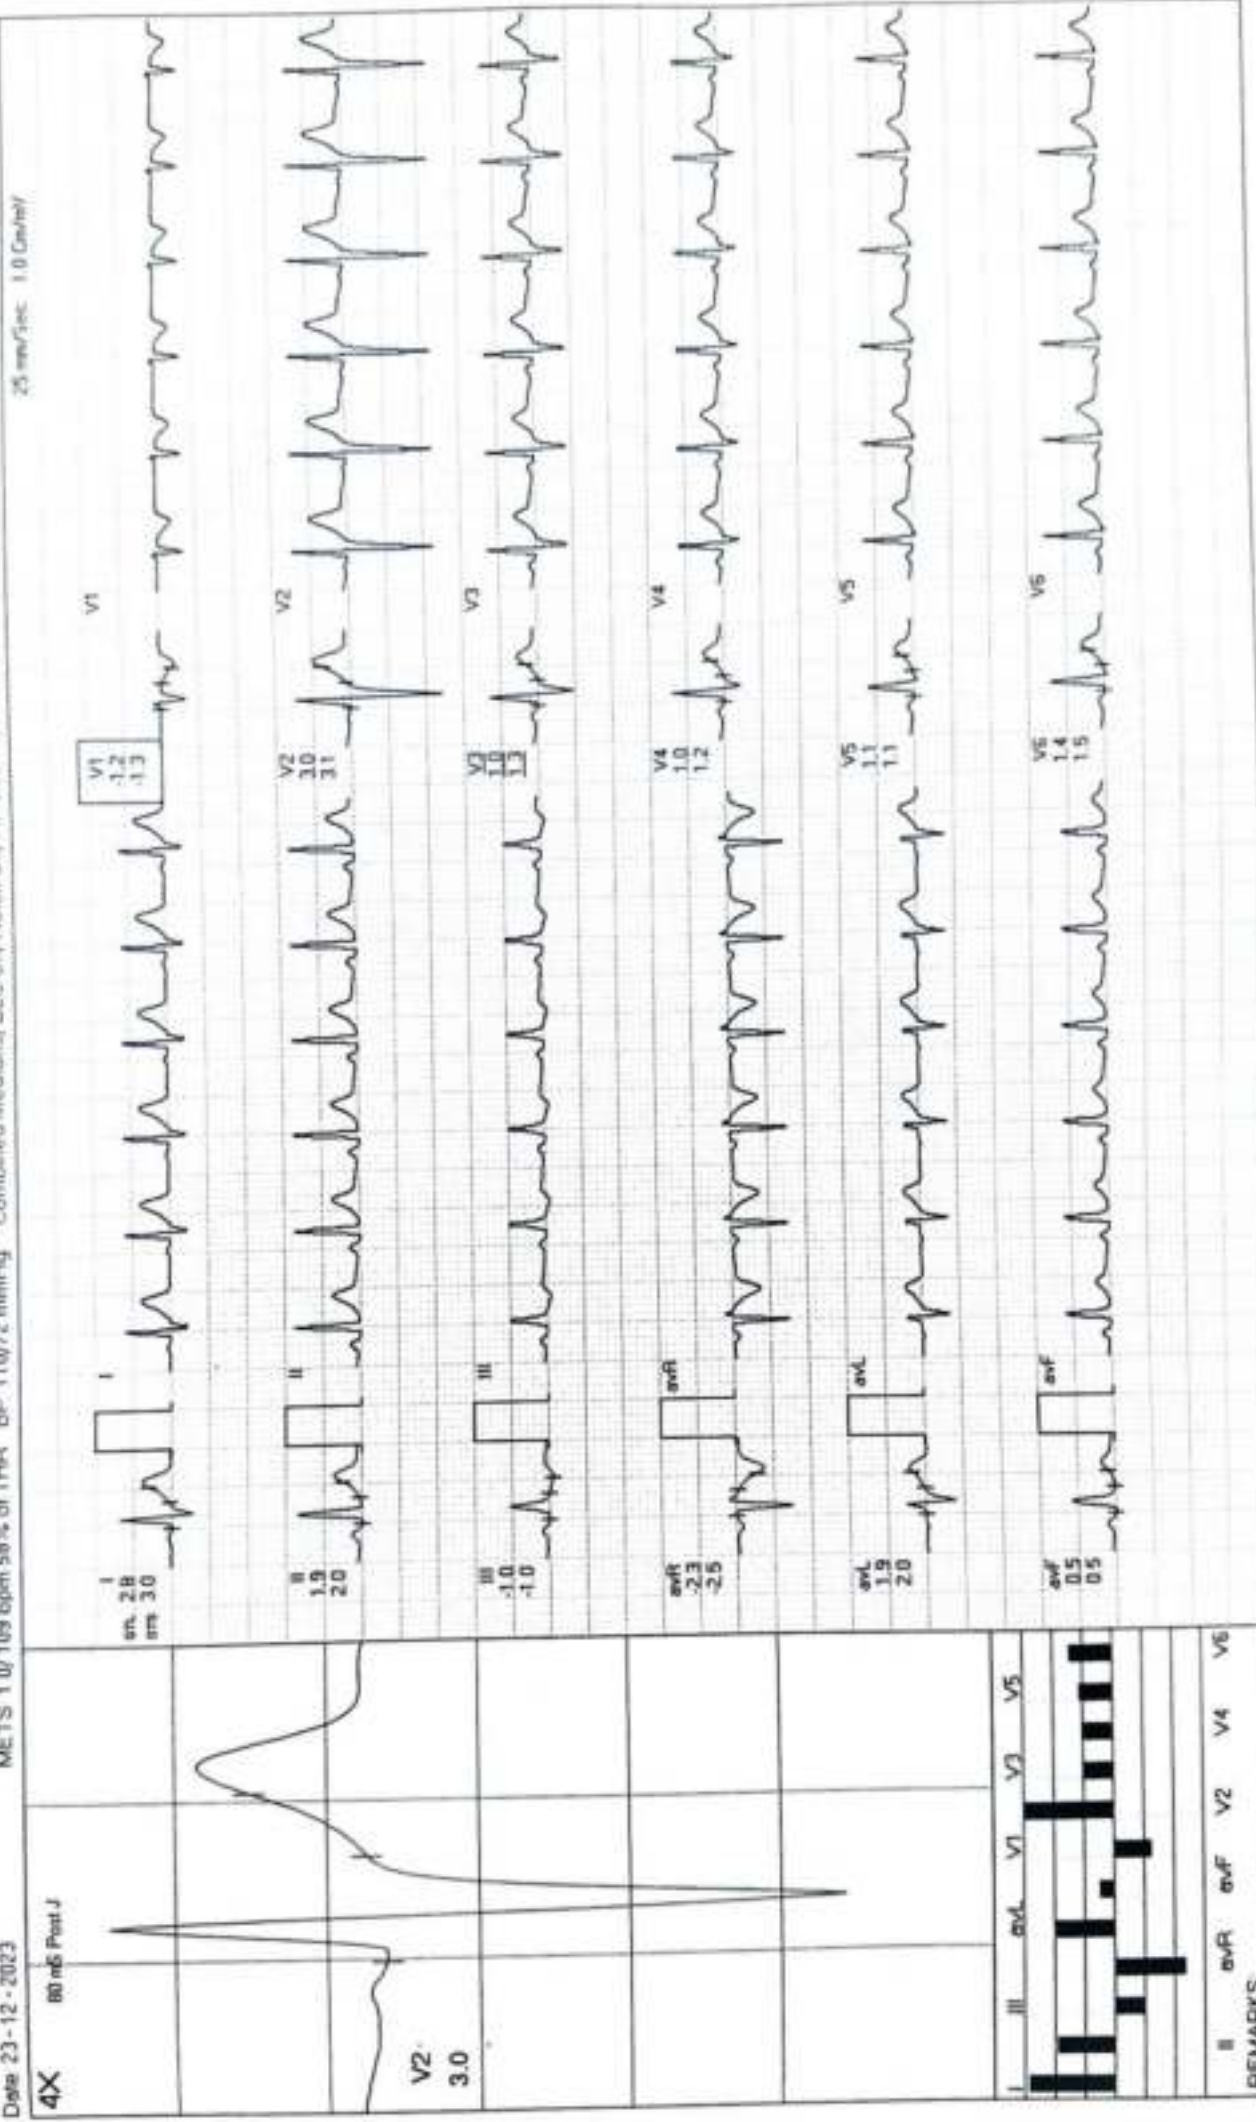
Date 23-12-2023 METS 1.0/ 109 bpm 58% of THR BP 110/72 mmHg Combined Medians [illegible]

25 mm/Sec 1.0 Cm/mV

4X

80 mS Post J

V2
3.0

I
sn. 2.8
sm 3.0

II
1.9
2.0

III
-1.0
-1.0

aVR
-2.3
-2.5

aVL
1.9
2.0

aVF
0.5
0.5

I

II

III

aVR

aVL

aVF

V1
-1.2
-1.3

V2
3.0
3.1

V3
1.0
1.3

V4
1.0
1.2

V5
1.1
1.1

V6
1.4
1.5

V1

V2

V3

V4

V5

V6

I II III aVR aVL aVF V1 V2 V3 V4 V5 V6

REMARKS